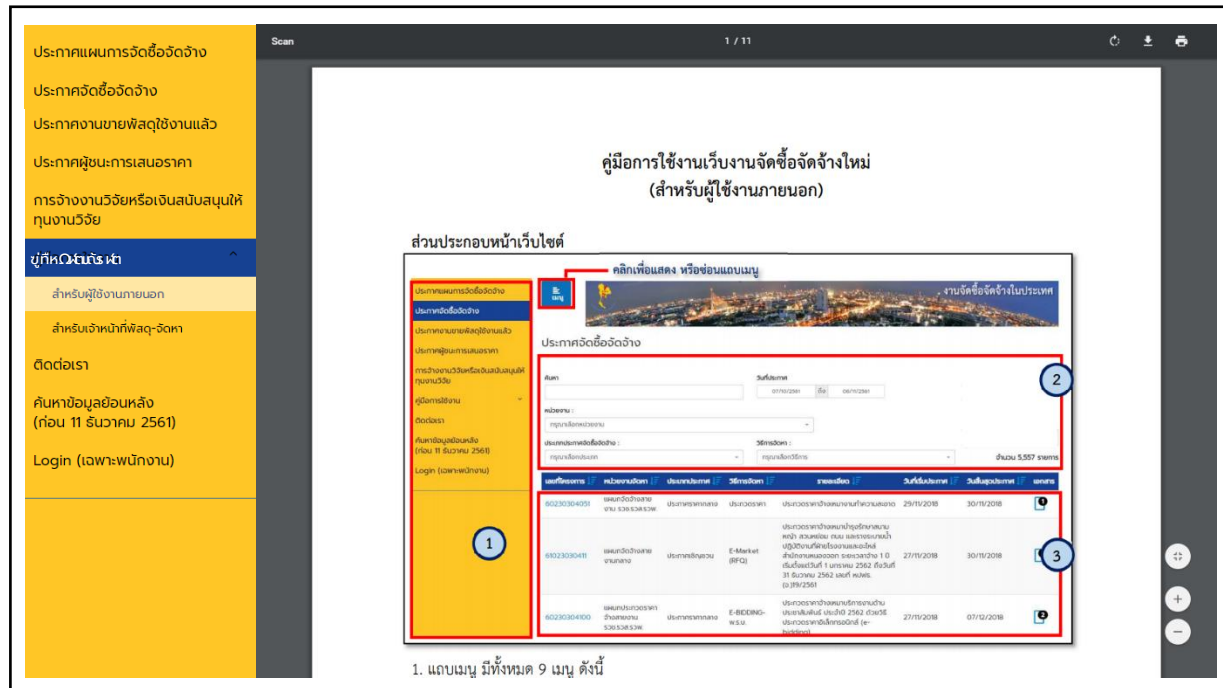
ประกาศแผนการจัดซื้อจัดจ้าง

ประกาศจัดซื้อจัดจ้าง

ประกาศงานขายพัสดุใช้งานแล้ว

ประกาศผู้ชนะการเสนอราคา

การจ้างงานวิจัยหรือเงินสนับสนุนให้ทุนงานวิจัย

คู่มือการใช้งาน

สำหรับผู้ใช้งานภายนอก

สำหรับเจ้าหน้าที่พัสดุ-จัดหา

ติดต่อเรา

ค้นหาข้อมูลย้อนหลัง (ก่อน 11 ธันวาคม 2561)

Login (เฉพาะพนักงาน)

Scan

1 / 11

คู่มือการใช้งานเว็บงานจัดซื้อจัดจ้างใหม่
(สำหรับผู้ใช้งานภายนอก)

ส่วนประกอบหน้าเว็บไซต์

คลิกเพื่อแสดง หรือซ่อนแถบเมนู

เมนู

งานจัดซื้อจัดจ้างในประเทศ

ประกาศแผนการจัดซื้อจัดจ้าง
ประกาศจัดซื้อจัดจ้าง
ประกาศงานขายพัสดุใช้งานแล้ว
ประกาศผู้ชนะการเสนอราคา
การจ้างงานวิจัยหรือเงินสนับสนุนให้ทุนงานวิจัย
คู่มือการใช้งาน
ติดต่อเรา
ค้นหาข้อมูลย้อนหลัง (ก่อน 11 ธันวาคม 2561)
Login (เฉพาะพนักงาน)

ประกาศจัดซื้อจัดจ้าง

ค้นหา
วันที่ประกาศ
07/10/2561 ถึง 08/11/2561
หน่วยงาน :
ทุกหน่วยงาน
ประเภทประกาศจัดซื้อจัดจ้าง :
ทุกประเภท
วิธีการจัดหา :
ทุกวิธีการ
จำนวน 5,557 รายการ

| เลขที่โครงการ | หน่วยงานจัดหา | ประเภทประกาศ | วิธีการจัดหา | รายละเอียด | วันที่เริ่มประกาศ | วันสิ้นสุดประกาศ | เอกสาร |
|---|---|---|---|---|---|---|---|
| 60230304051 | แผนกจัดจ้างสายงาน รวธ.รวธ.รวพ | ประกาศราคากลาง | ประกวดราคา | ประกวดราคาจ้างเหมางานทำความสะอาด | 29/11/2018 | 30/11/2018 | |
| 61023030411 | แผนกจัดจ้างสายงานกลาง | ประกาศเชิญชวน | E-Market (RFQ) | ประกวดราคาจ้างเหมาบำรุงรักษาสนามหญ้า สวนหย่อม ถนน และทางระบายน้ำ ปฏิบัติงานที่ฝ่ายโรงงานและอะไหล่ สำนักงานหนองจอก ระยะเวลาจ้าง 1.0 เริ่มตั้งแต่วันที่ 1 มกราคม 2562 ถึงวันที่ 31 ธันวาคม 2562 เลขที่ หน่วพร. (ขว.)19/2561 | 27/11/2018 | 30/11/2018 | |
| 60230304100 | แผนกประกวดราคาจ้างสายงาน รวธ.รวธ.รวพ | ประกาศราคากลาง | E-BIDDING-พ.ร.บ. | ประกวดราคาจ้างเหมาบริการงานด้านประชาสัมพันธ์ ประจำปี 2562 ด้วยวิธีประกวดราคาอิเล็กทรอนิกส์ (e-bidding) | 27/11/2018 | 07/12/2018 | |

1

2

3

1. แถบเมนู มีทั้งหมด 9 เมนู ดังนี้